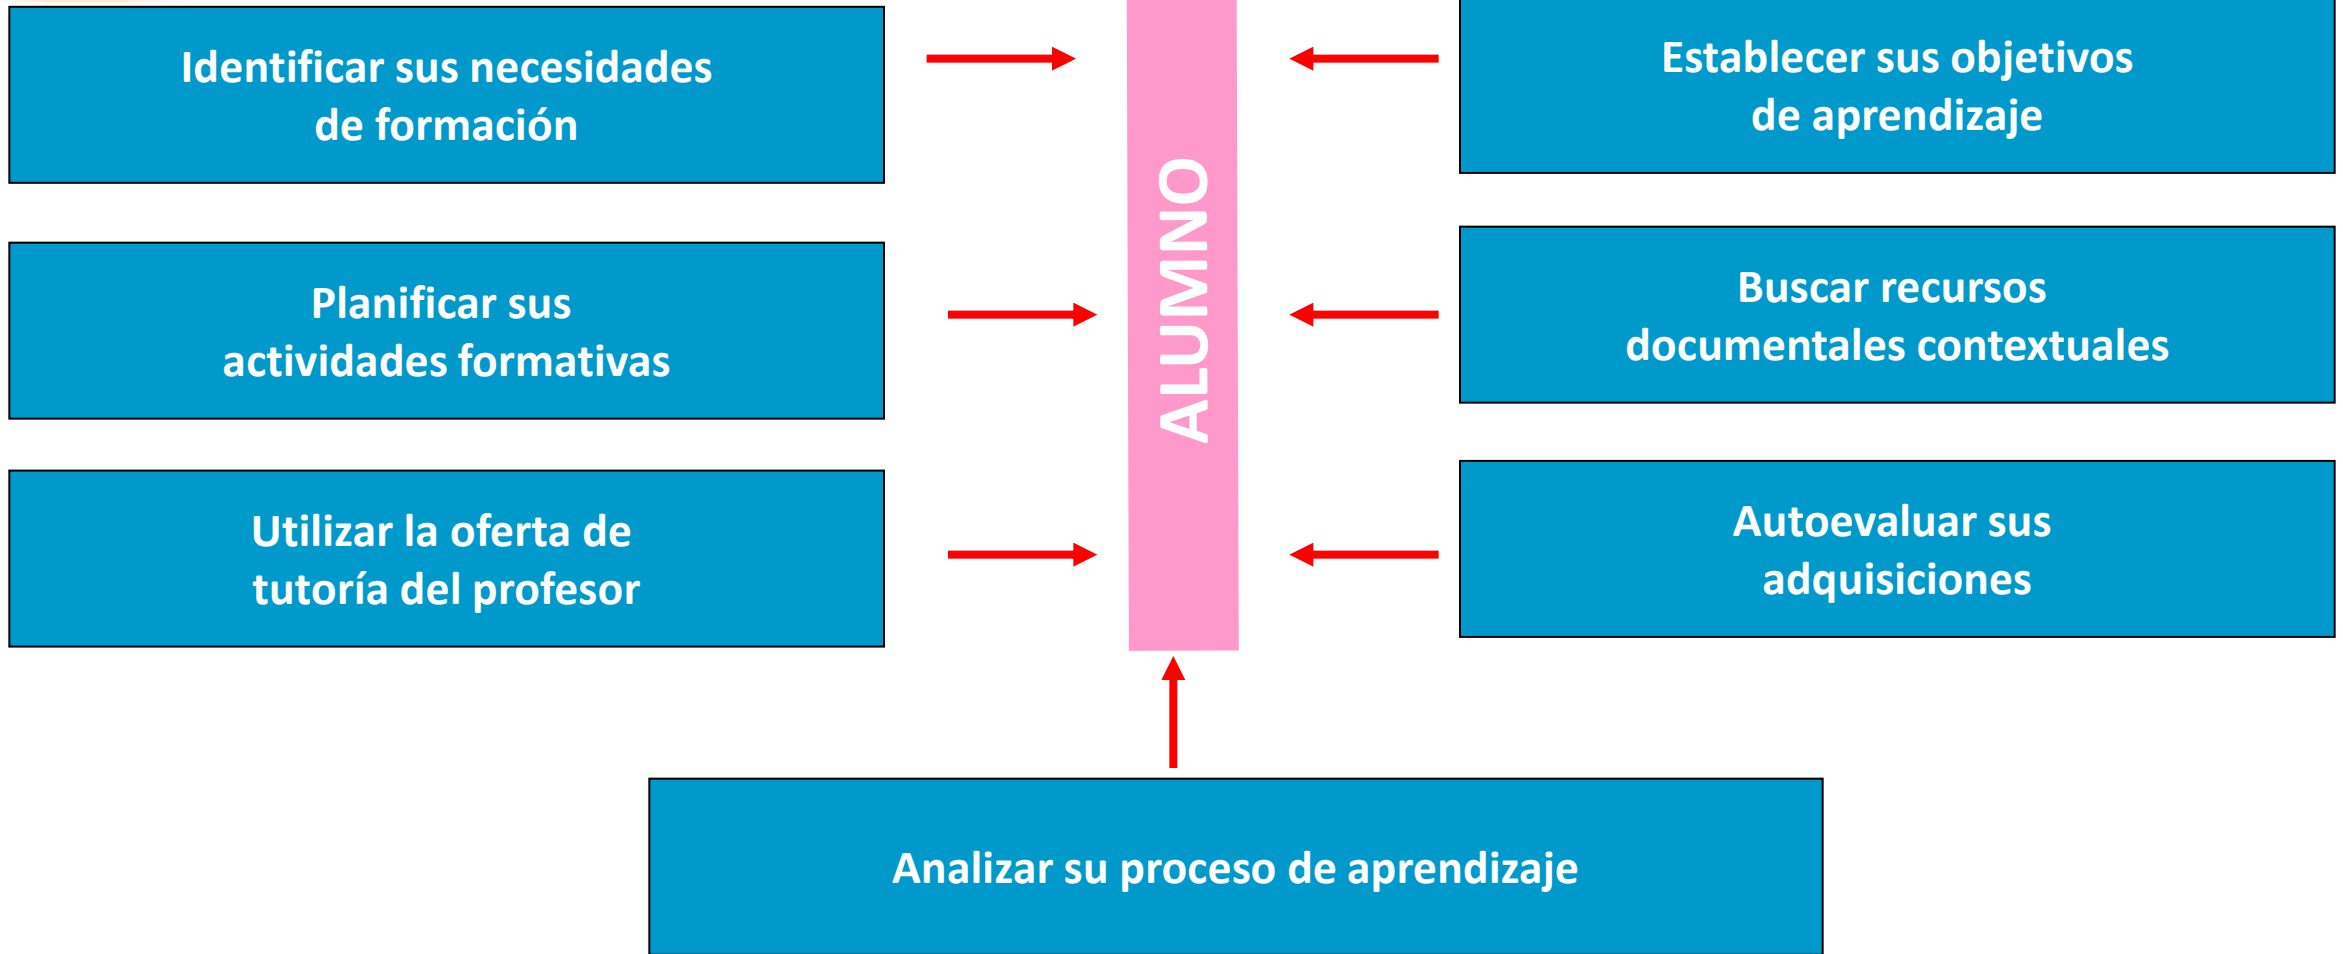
Identificar sus necesidades de formación

ALUMNO

Establecer sus objetivos de aprendizaje

Planificar sus actividades formativas

Buscar recursos documentales contextuales

Utilizar la oferta de tutoría del profesor

Autoevaluar sus adquisiciones

Analizar su proceso de aprendizaje